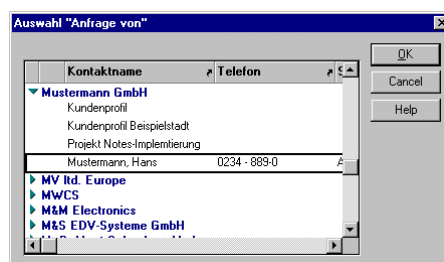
Auswahl "Anfrage von"

OK
Cancel
Help

| | Kontaktname | Telefon | S |
|---|---|---|---|
| ▼ | Mustermann GmbH | | |
| | Kundenprofil | | |
| | Kundenprofil Beispielstadt | | |
| | Projekt Notes-Implementierung | | |
| | Mustermann, Hans | 0234 - 889-0 | A |
| ▶ | MV ltd. Europe | | |
| ▶ | MWCS | | |
| ▶ | M&M Electronics | | |
| ▶ | M&S EDV-Systeme GmbH | | |
| | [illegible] | | |